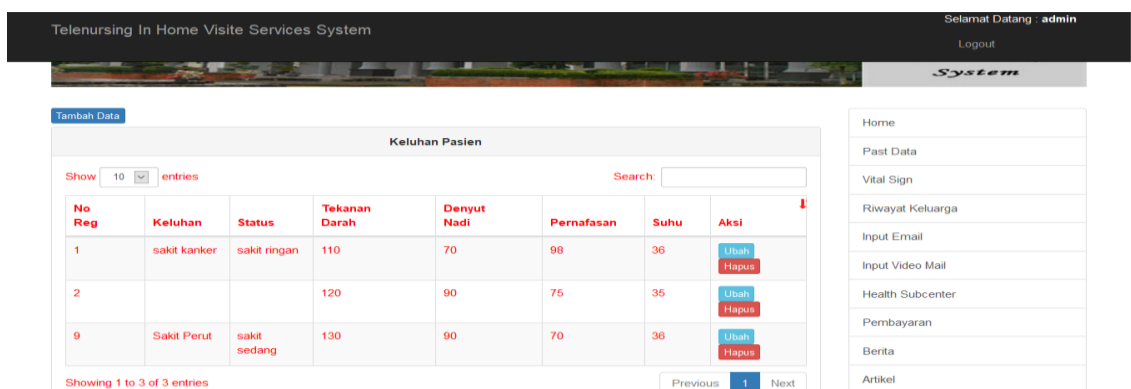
Telenursing In Home Visite Services System

Selamat Datang : admin

Logout

System

Tambah Data

Keluhan Pasien

Show 10 entries

Search:

| No Reg | Keluhan | Status | Tekanan Darah | Denyut Nadi | Pernafasan | Suhu | Aksi |
|---|---|---|---|---|---|---|---|
| 1 | sakit kanker | sakit ringan | 110 | 70 | 98 | 36 | Ubah Hapus |
| 2 | | | 120 | 90 | 75 | 35 | Ubah Hapus |
| 9 | Sakit Perut | sakit sedang | 130 | 90 | 70 | 36 | Ubah Hapus |

Showing 1 to 3 of 3 entries

Previous 1 Next

Home

Past Data

Vital Sign

Riwayat Keluarga

Input Email

Input Video Mail

Health Subcenter

Pembayaran

Berita

Artikel